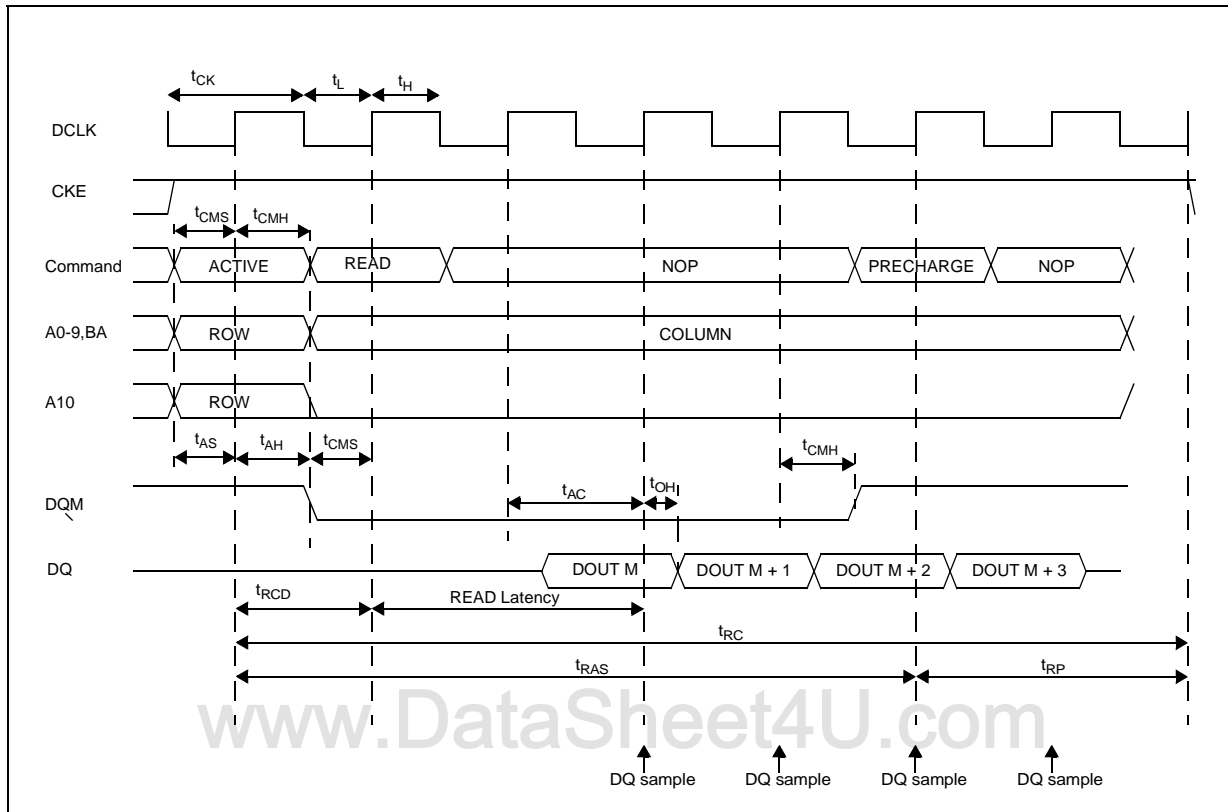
$t_{CK}$ $t_L$ $t_H$

DCLK

CKE

$t_{CMS}$ $t_{CMH}$

Command ACTIVE READ NOP PRECHARGE NOP

A0-9,BA ROW COLUMN

A10 ROW

$t_{AS}$ $t_{AH}$ $t_{CMS}$ $t_{CMH}$

DQM

$t_{AC}$ $t_{OH}$

DQ DOUT M DOUT M + 1 DOUT M + 2 DOUT M + 3

$t_{RCD}$ READ Latency

$t_{RC}$

$t_{RAS}$ $t_{RP}$

www.DataSheet4U.com

DQ sample DQ sample DQ sample DQ sample